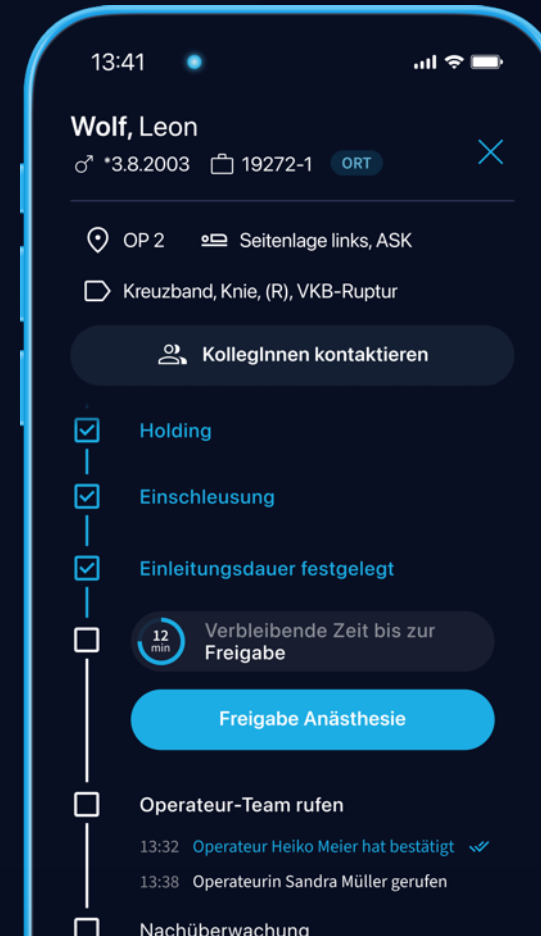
13:41

Wolf, Leon
♂ *3.8.2003 19272-1 ORT

OP 2 Seitenlage links, ASK

Kreuzband, Knie, (R), VKB-Ruptur

KollegInnen kontaktieren

Holding

Einschleusung

Einleitungsdauer festgelegt

12 min Verbleibende Zeit bis zur Freigabe

Freigabe Anästhesie

Operateur-Team rufen

13:32 Operateur Heiko Meier hat bestätigt

13:38 Operateurin Sandra Müller gerufen

Nachüberwachung